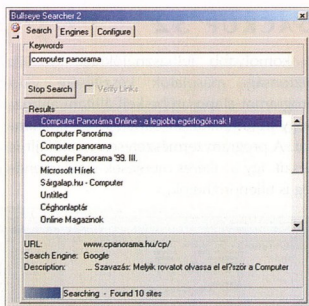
Bullseye Searcher 2

Search | Engines | Configure

Keywords

computer panorama

Stop Search

Verify Links

Results

Computer Panoráma Online - a legjobb egérfogóknak !

Computer Panoráma

Computer panorama

Computer Panorama '99. III.

Microsoft Hírek

Sárgalap.hu - Computer

Untitled

Céghonlaptár

Online Magazinok

URL: www.cpanorama.hu/cp/

Search Engine: Google

Description: ... Szavazás: Melyik rovatot olvassa el ef?ször a Computer

Searching - Found 10 sites